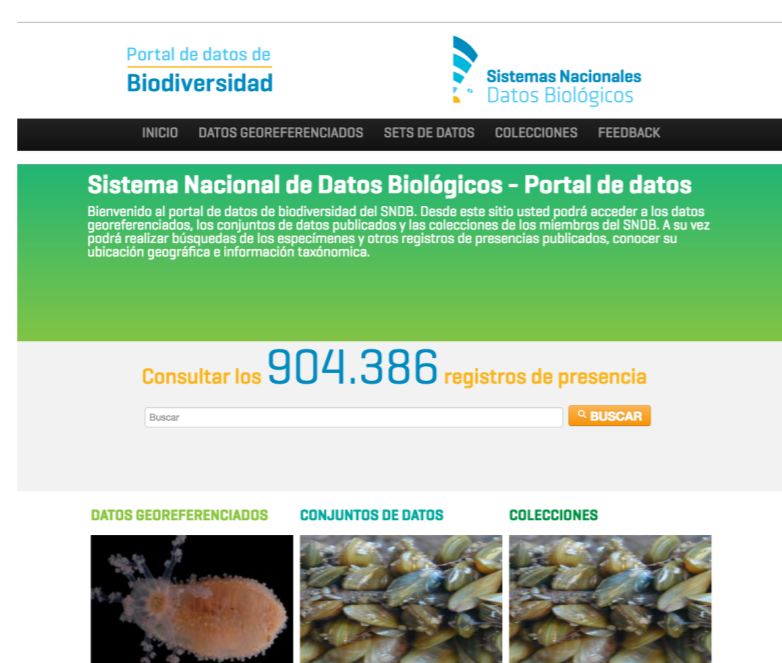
Portal de datos de
Biodiversidad

Sistemas Nacionales
Datos Biológicos

INICIO DATOS GEOREFERENCIADOS SETS DE DATOS COLECCIONES FEEDBACK

Sistema Nacional de Datos Biológicos - Portal de datos

Bienvenido al portal de datos de biodiversidad del SNDB. Desde este sitio usted podrá acceder a los datos georeferenciados, los conjuntos de datos publicados y las colecciones de los miembros del SNDB. A su vez podrá realizar búsquedas de los especímenes y otros registros de presencias publicados, conocer su ubicación geográfica e información taxónomica.

Consultar los 904.386 registros de presencia

Buscar

BUSCAR

DATOS GEOREFERENCIADOS

CONJUNTOS DE DATOS

COLECCIONES